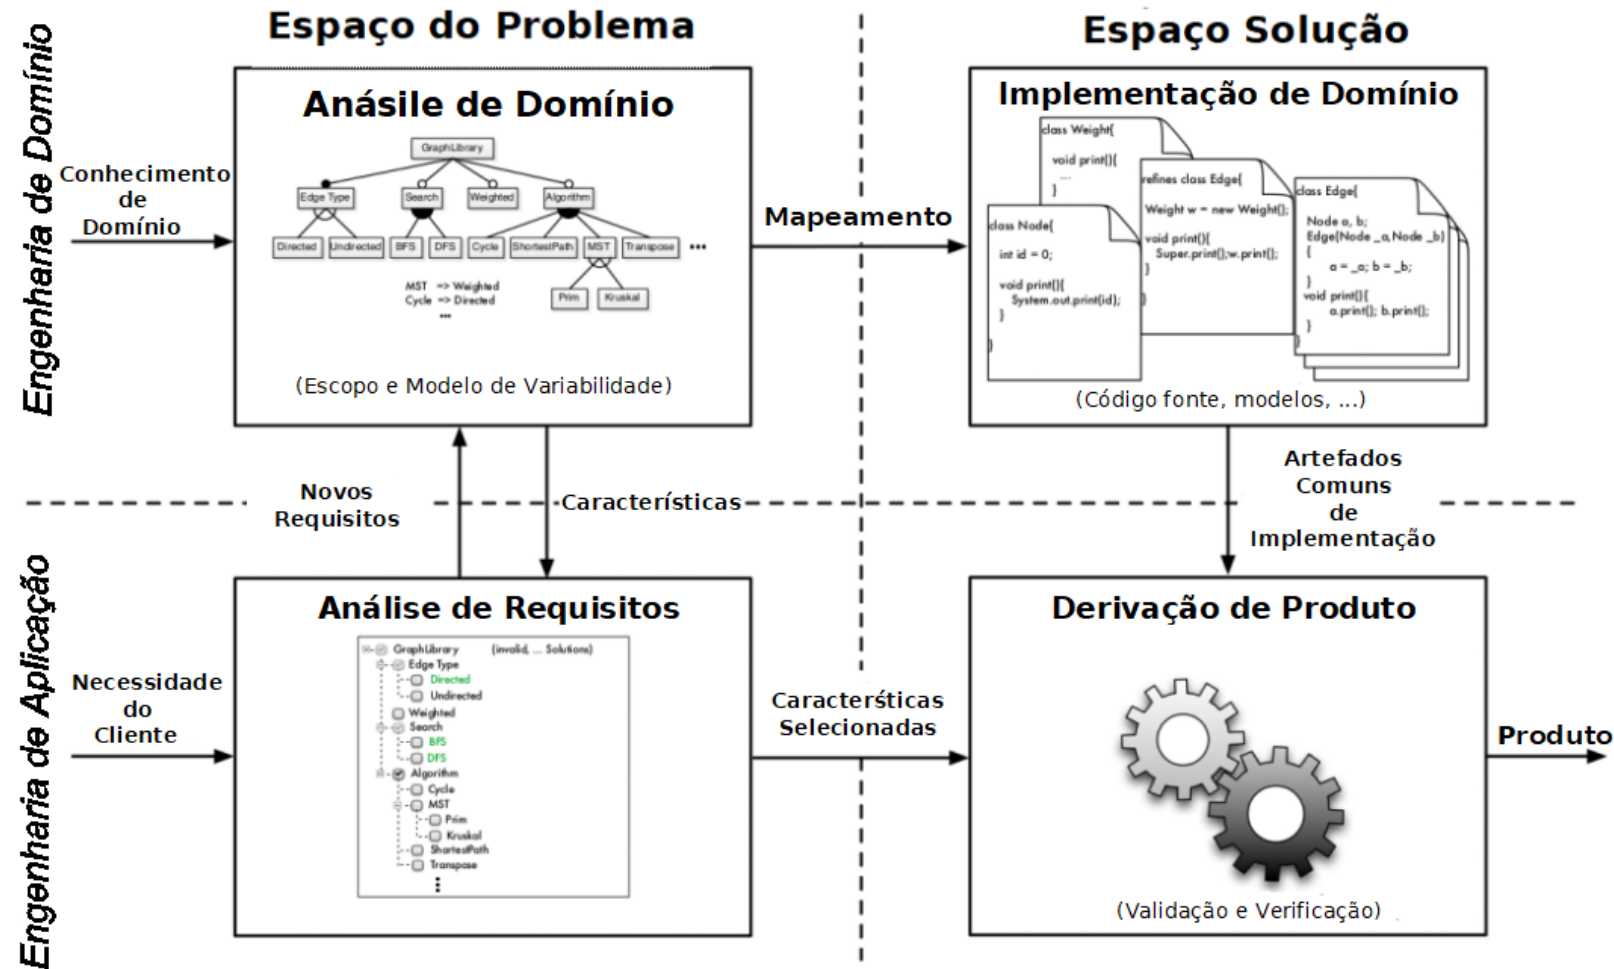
Espaço do Problema

Espaço Solução

Engenharia de Domínio

Anásile de Domínio

GraphLibrary

Edge Type

Search

Weighted

Algorithm

Directed

Undirected

BFS

DFS

Cycle

ShortestPath

MST

Transpose

...

MST => Weighted
Cycle => Directed
...

Prim

Kruskal

(Escopo e Modelo de Variabilidade)

Conhecimento de Domínio

Mapeamento

Implementação de Domínio

class Weight{

void print(){
...
}

refines class Edge{

Weight w = new Weight();

void print(){
Super.print();w.print();
}

class Edge{

Node a, b;
Edge(Node _a, Node _b)
{
a = _a; b = _b;
}
void print(){
a.print(); b.print();
}

class Node{

int id = 0;

void print(){
System.out.print(id);
}

}

(Código fonte, modelos, ...)

Novos Requisitos

Características

Artefados Comuns de Implementação

Engenharia de Aplicação

Análise de Requisitos

GraphLibrary (invalid, ... Solutions)
Edge Type
Directed
Undirected
Weighted
Search
BFS
DFS
Algorithm
Cycle
MST
Prim
Kruskal
ShortestPath
Transpose
⋮

Necessidade do Cliente

Caracterśticas Selecionadas

Derivação de Produto

(Validação e Verificação)

Produto